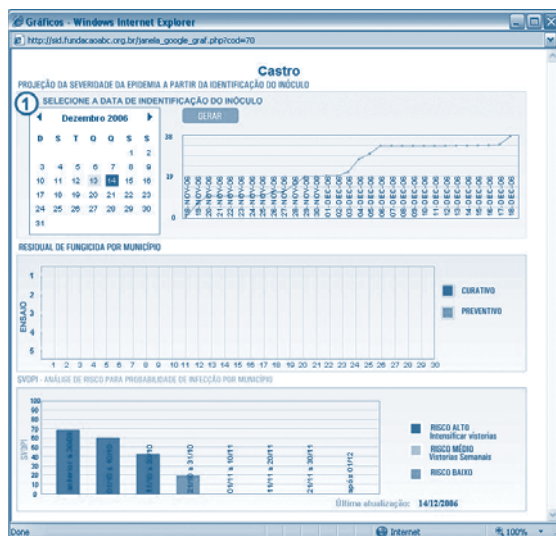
Gráficos - Windows Internet Explorer

http://sid.fundacaoabc.org.br/janela_google_graf.php?cod=70

Castro

PROJEÇÃO DA SEVERIDADE DA EPIDEMIA A PARTIR DA IDENTIFICAÇÃO DO INÓCULO

1 SELECIONE A DATA DE INDENTIFICAÇÃO DO INÓCULO

GERAR

Dezembro 2006

| D | S | T | Q | Q | S | S |
|---|---|---|---|---|---|---|
| | | | | | 1 | 2 |
| 3 | 4 | 5 | 6 | 7 | 8 | 9 |
| 10 | 11 | 12 | 13 | 14 | 15 | 16 |
| 17 | 18 | 19 | 20 | 21 | 22 | 23 |
| 24 | 25 | 26 | 27 | 28 | 29 | 30 |
| 31 | | | | | | |

20
10
0

18-NOV-06 19-NOV-06 20-NOV-06 21-NOV-06 22-NOV-06 23-NOV-06 24-NOV-06 25-NOV-06 26-NOV-06 27-NOV-06 28-NOV-06 29-NOV-06 30-NOV-06 01-DEC-06 02-DEC-06 03-DEC-06 04-DEC-06 05-DEC-06 06-DEC-06 07-DEC-06 08-DEC-06 09-DEC-06 10-DEC-06 11-DEC-06 12-DEC-06 13-DEC-06 14-DEC-06 15-DEC-06 16-DEC-06 17-DEC-06 18-DEC-06

RESIDUAL DE FUNGICIDA POR MUNICÍPIO

ENSAIO
1
2
3
4
5

1 2 3 4 5 6 7 8 9 10 11 12 13 14 15 16 17 18 19 20 21 22 23 24 25 26 27 28 29 30

CURATIVO
PREVENTIVO

SVOPI - ANÁLISE DE RISCO PARA PROBABILIDADE DE INFECÇÃO POR MUNICÍPIO

SVOPI
100
90
80
70
60
50
40
30
20
10
0

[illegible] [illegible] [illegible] 21/10 a 31/10 01/11 a 10/11 11/11 a 20/11 21/11 a 30/11 após 01/12

RISCO ALTO
Intensificar vistorias
RISCO MÉDIO
Vistorias Semanais
RISCO BAIXO

Última atualização: 14/12/2006

Done
Internet
100%